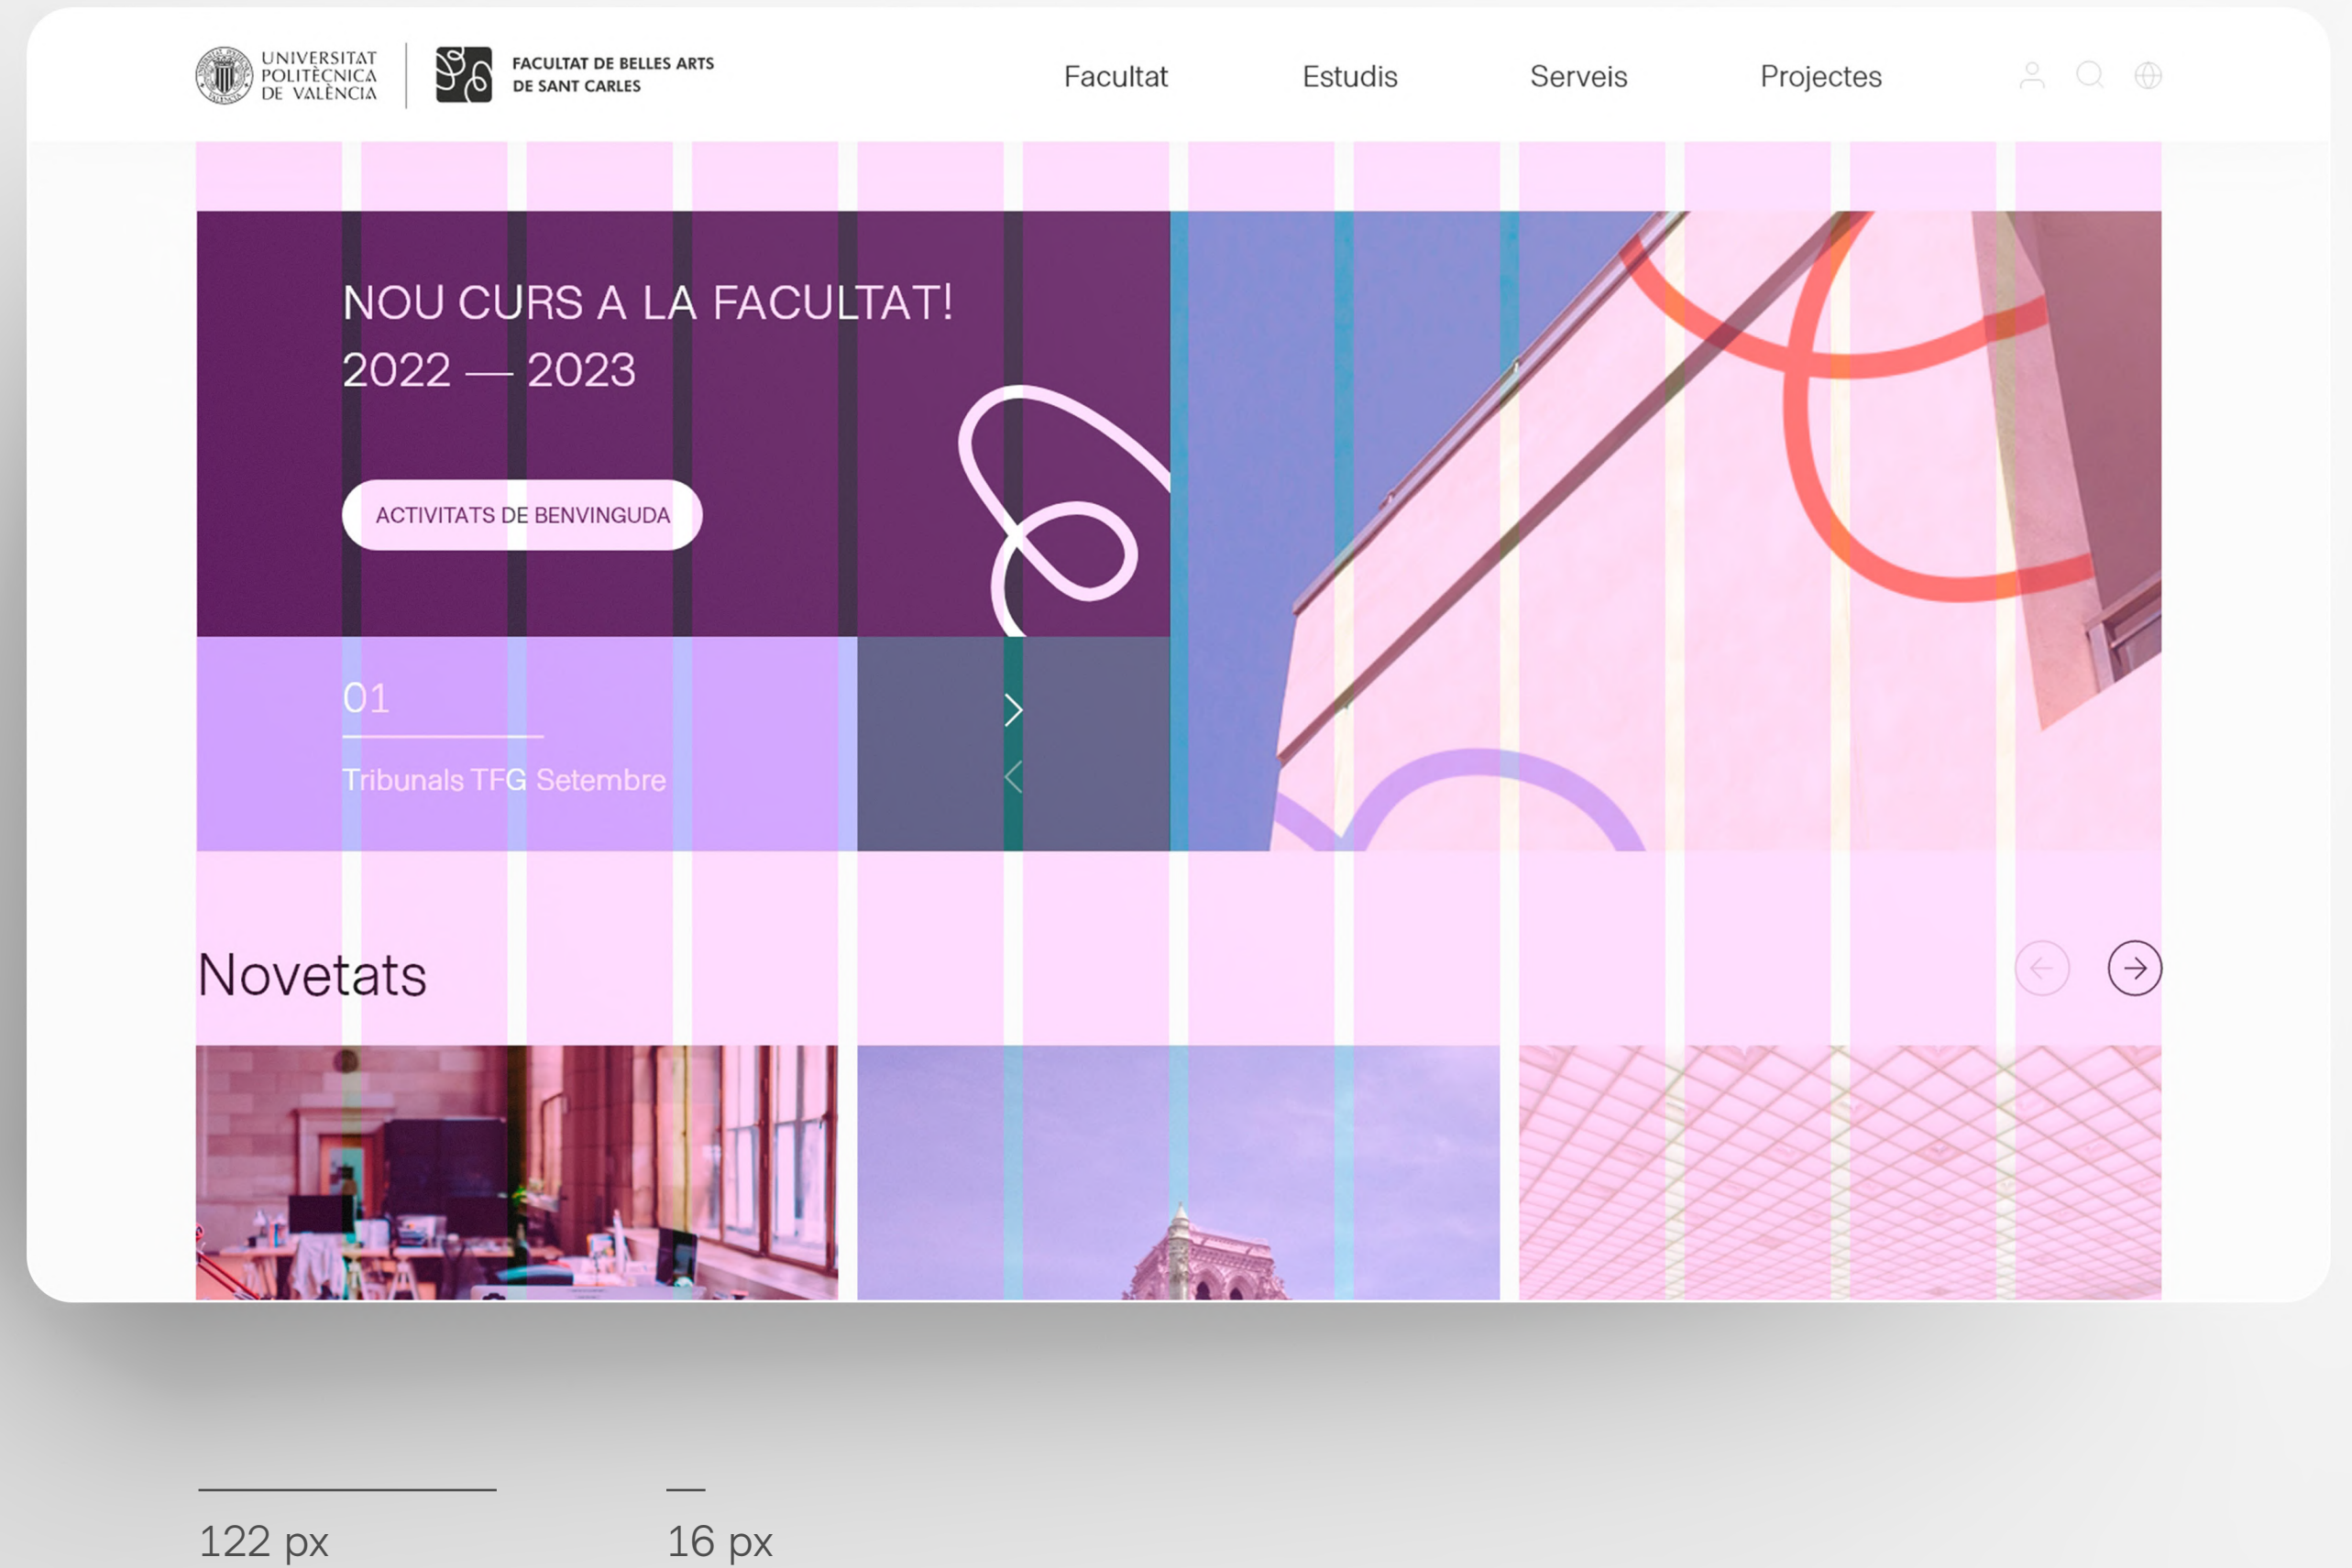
UNIVERSITAT POLITÈCNICA DE VALÈNCIA

FACULTAT DE BELLES ARTS DE SANT CARLES

Facultat Estudis Serveis Projectes

NOU CURS A LA FACULTAT! 2022 — 2023

ACTIVITATS DE BENVINGUDA

01

Tribunals TFG Setembre

Novetats

122 px

16 px